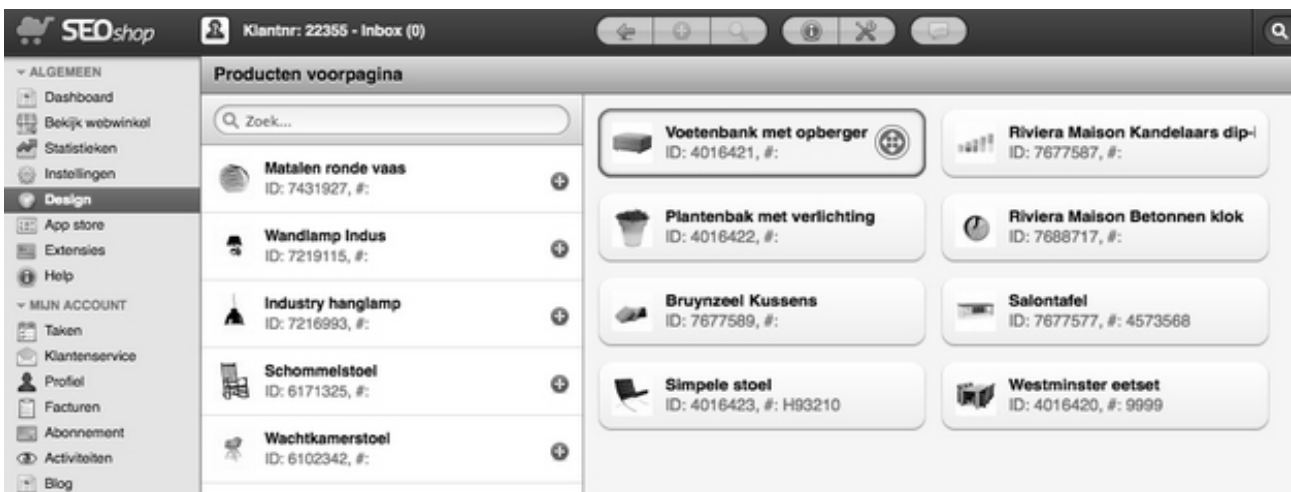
SEOshop

Klantnr: 22355 - Inbox (0)

ALGEMEEN
Dashboard
Bekijk webwinkel
Statistieken
Instellingen
Design
App store
Extensies
Help
MIJN ACCOUNT
Taken
Klantenservice
Profiel
Facturen
Abonnement
Activiteiten
Blog

Producten voorpagina

Zoek...

Matalen ronde vaas
ID: 7431927, #:

Wandlamp Indus
ID: 7219115, #:

Industry hanglamp
ID: 7216993, #:

Schommelstoel
ID: 6171325, #:

Wachtkamerstoel
ID: 6102342, #:

Voetenbank met opberger
ID: 4016421, #:

Riviera Maison Kandelaars dip-
ID: 7677587, #:

Plantenbak met verlichting
ID: 4016422, #:

Riviera Maison Betonnen klok
ID: 7688717, #:

Bruynzeel Kussens
ID: 7677589, #:

Salontafel
ID: 7677577, #: 4573568

Simpele stoel
ID: 4016423, #: H93210

Westminster eetset
ID: 4016420, #: 9999